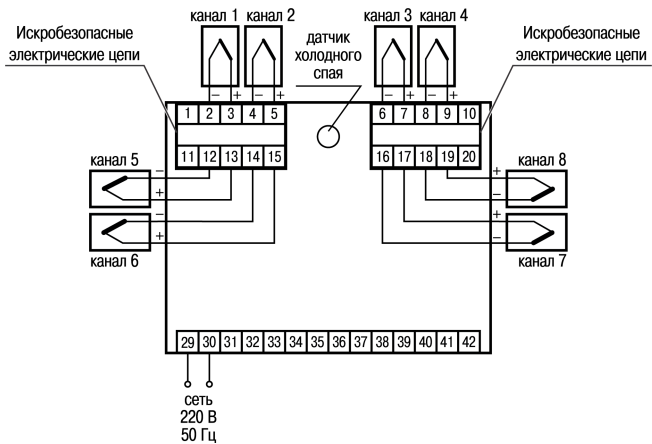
Искробезопасные электрические цепи

канал 1 канал 2

– + – +

датчик холодного спая

канал 3 канал 4

– + – +

Искробезопасные электрические цепи

1 2 3 4 5

11 12 13 14 15

6 7 8 9 10

16 17 18 19 20

канал 5

–
+

–
+

канал 6

канал 8

+
–

+
–

канал 7

29 30 31 32 33 34 35 36 37 38 39 40 41 42

сеть
220 В
50 Гц